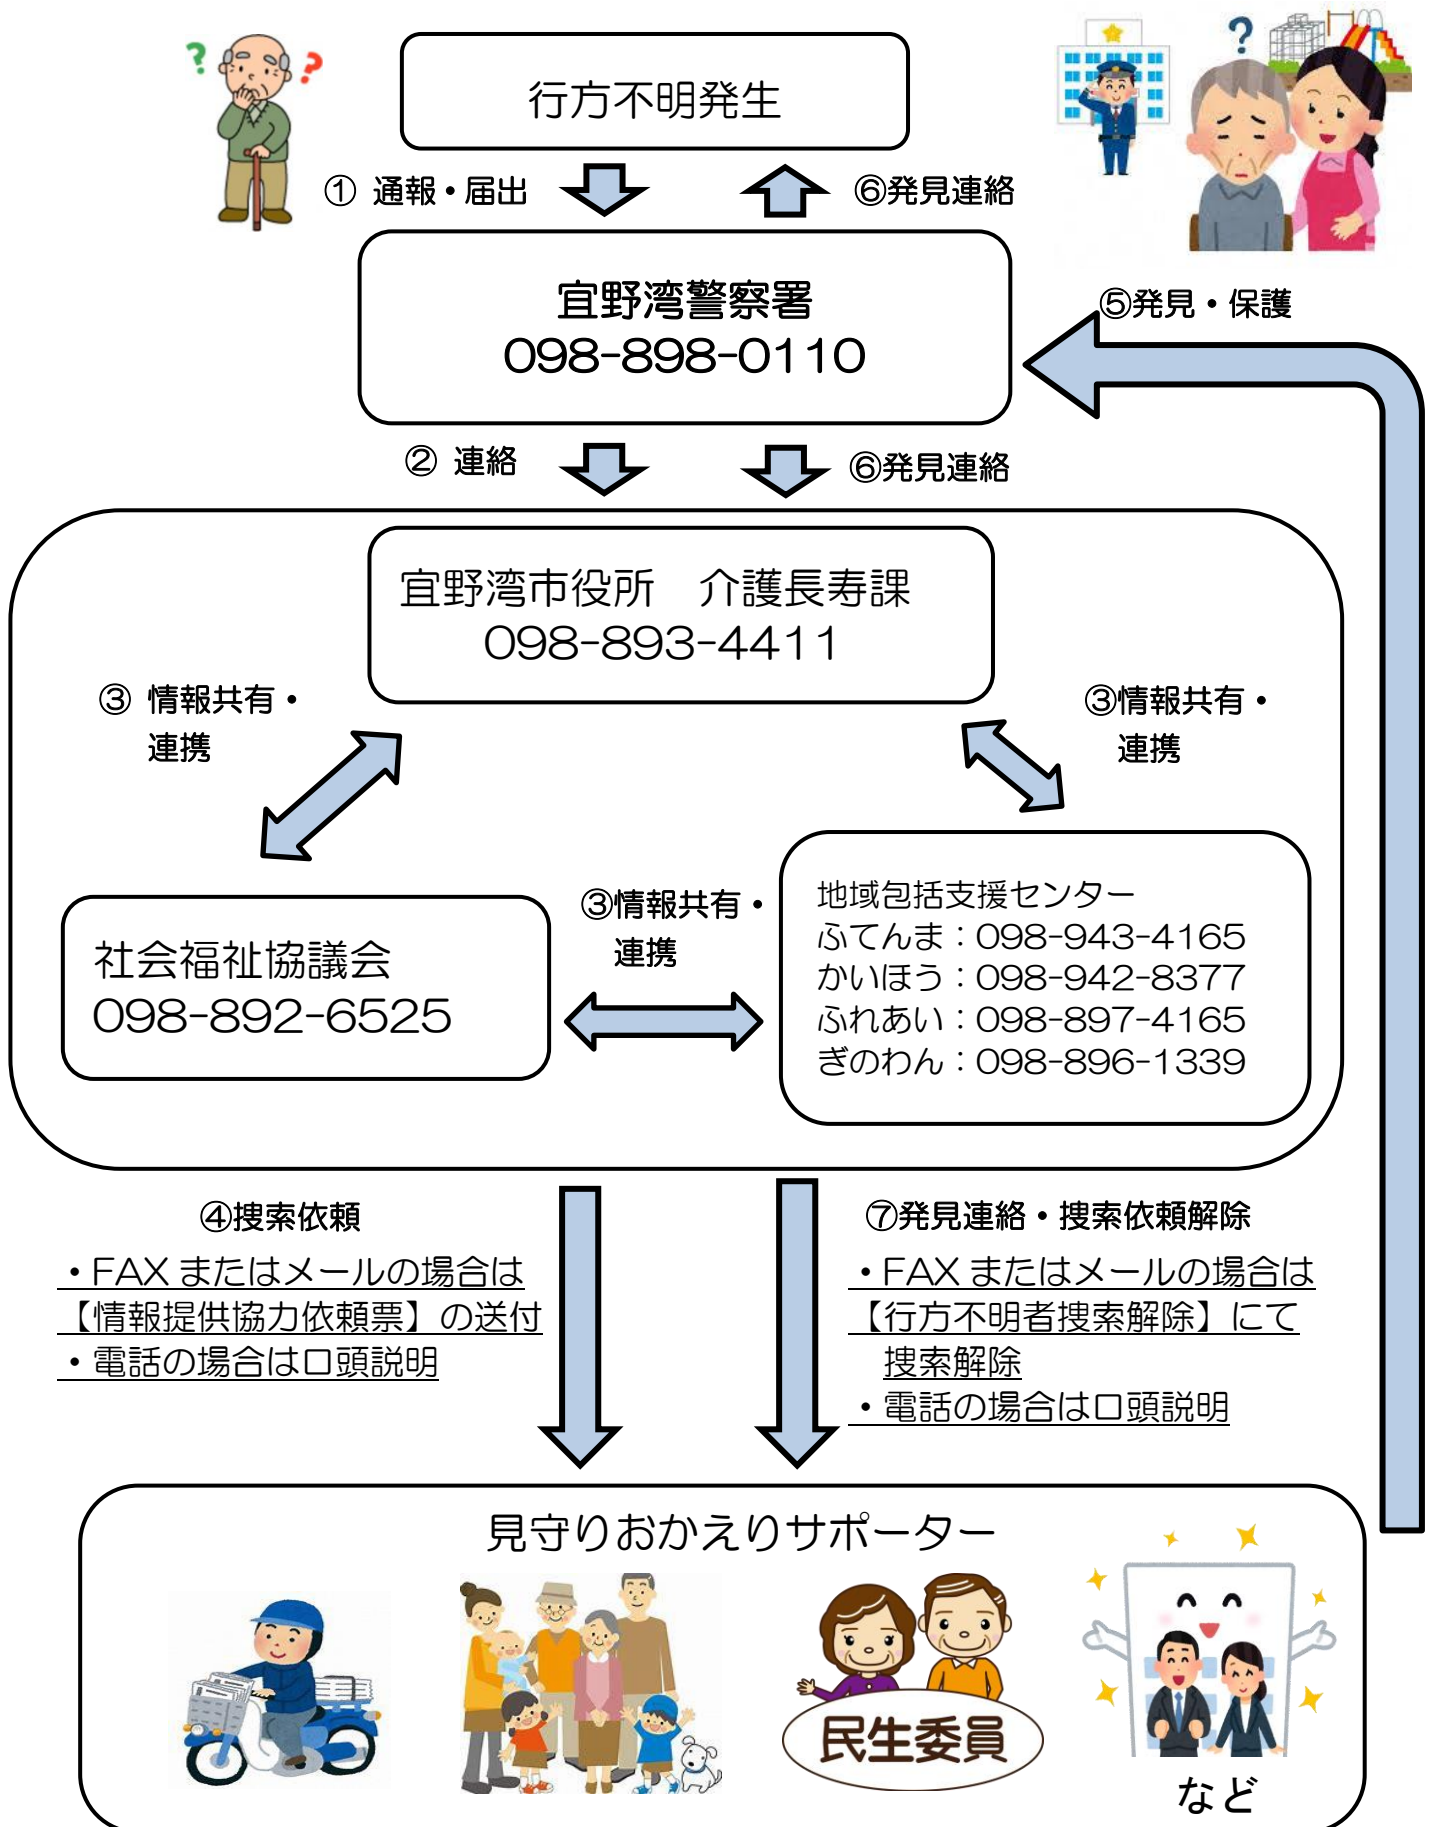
行方不明発生

① 通報・届出

⑥発見連絡

宜野湾警察署
098-898-0110

⑤発見・保護

② 連絡

⑥発見連絡

宜野湾市役所　介護長寿課
098-893-4411

③ 情報共有・連携

③情報共有・連携

社会福祉協議会
098-892-6525

③情報共有・連携

地域包括支援センター
ふてんま：098-943-4165
かいほう：098-942-8377
ふれあい：098-897-4165
ぎのわん：098-896-1339

④捜索依頼
・FAX またはメールの場合は【情報提供協力依頼票】の送付
・電話の場合は口頭説明

⑦発見連絡・捜索依頼解除
・FAX またはメールの場合は【行方不明者捜索解除】にて捜索解除
・電話の場合は口頭説明

見守りおかえりサポーター

民生委員

など